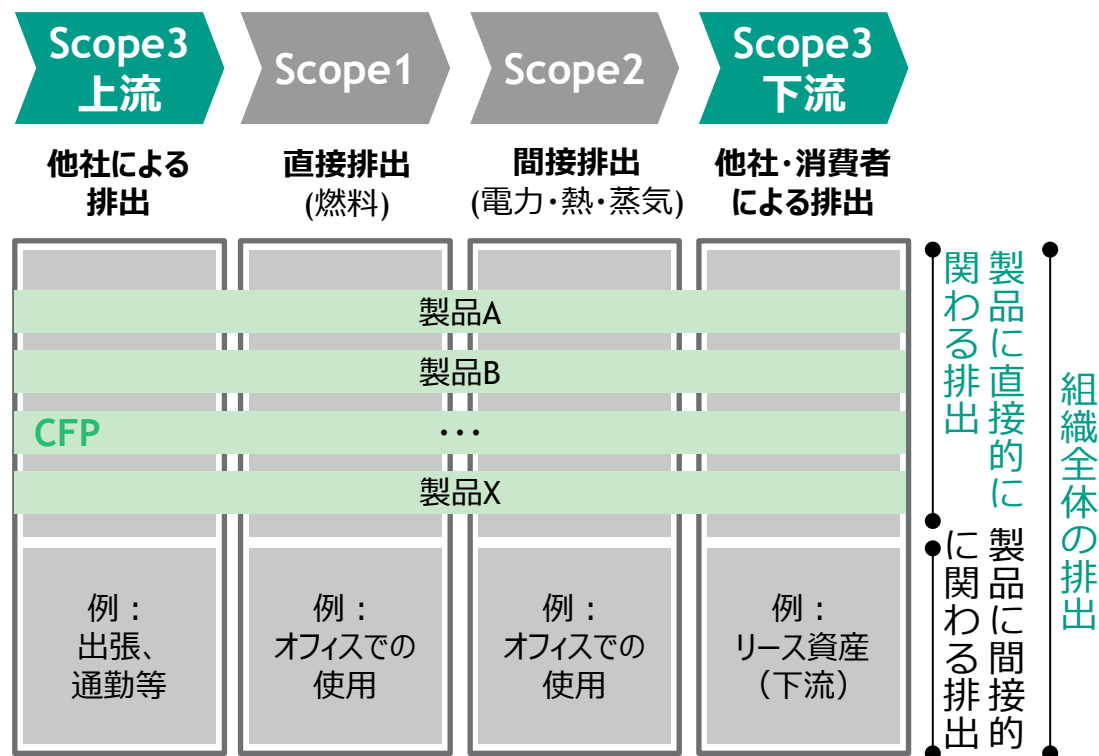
Scope3 上流

Scope1

Scope2

Scope3 下流

他社による排出

直接排出 (燃料)

間接排出 (電力・熱・蒸気)

他社・消費者による排出

製品A

製品B

CFP

・・・

製品X

例： 出張、通勤等

例： オフィスでの使用

例： オフィスでの使用

例： リース資産 （下流）

製品に直接的に関わる排出

製品に間接的に関わる排出

組織全体の排出